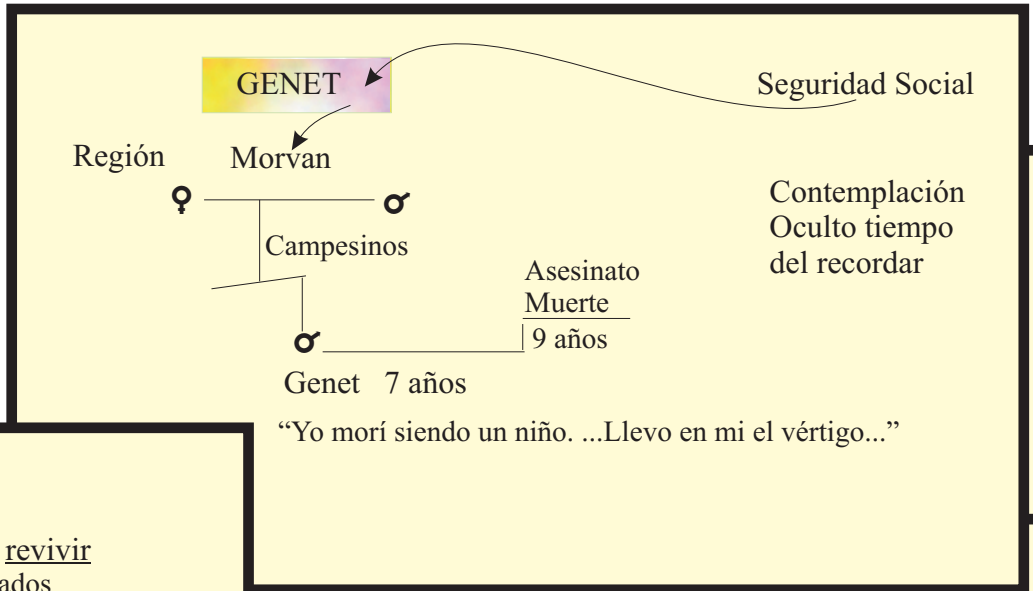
GENET

Seguridad Social

Región Morvan

♀ ♂

Campesinos

Contemplación
Oculto tiempo
del recordar

Asesinato
Muerte
9 años

♂

Genet 7 años

"Yo morí siendo un niño. ...Llevo en mi el vértigo..."

revivir
ados